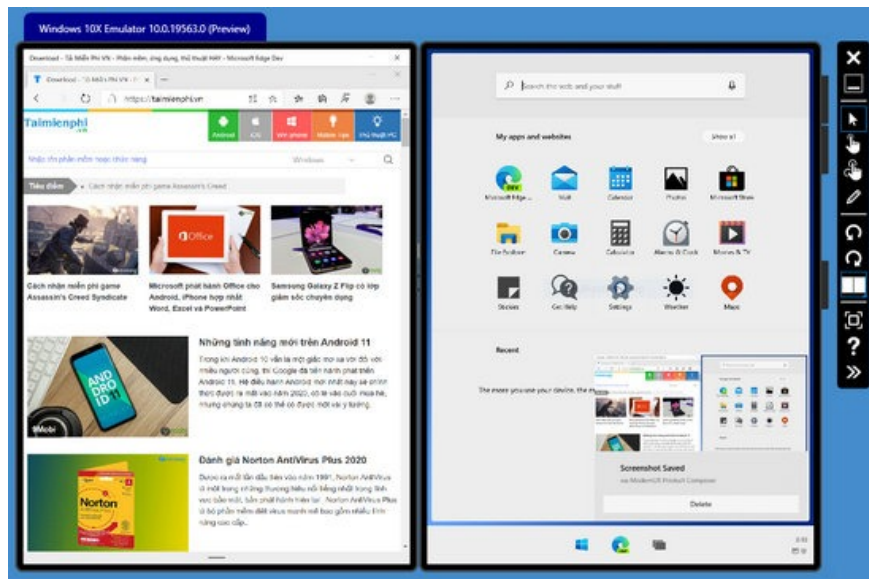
Windows 10X Emulator 10.0.19563.0 (Preview)

Download - Tải Miễn Phí VN - Phần mềm, ứng dụng, thủ thuật HAY - Microsoft Edge Dev

Download - Tải Miễn Phí VN

https://taimienphi.vn

Taimienphi.vn

Android iOS Win phone Mobile Apps Thủ thuật PC

Nhập tên phần mềm hoặc thông tin

Windows

Tiêu điểm

Cách nhận miễn phí game Assassin's Creed

Cách nhận miễn phí game Assassin's Creed Syndicate

Microsoft phát hành Office cho Android, iPhone hợp nhất Word, Excel và PowerPoint

Samsung Galaxy Z Flip có lớp giảm sốc chuyên dụng

Những tính năng mới trên Android 11

Trong khi Android 10 vẫn là một giấc mơ xa với đối với nhiều người dùng, thì Google đã tiến hành phát hành Android 11. Hệ điều hành Android mới nhất này sẽ chính thức được ra mắt vào năm 2020, có lẽ vào cuối mùa hè, nhưng chúng ta đã có thể có được một vài ý tưởng.

Đánh giá Norton AntiVirus Plus 2020

Được ra mắt lần đầu tiên vào năm 1991, Norton AntiVirus là một trong những thương hiệu nổi tiếng nhất trong lĩnh vực bảo mật, bản phát hành hiện tại, Norton AntiVirus Plus là phần mềm diệt virus mạnh mẽ bao gồm nhiều tính năng cao cấp.

Search the web and your stuff

My apps and websites

Show all

Microsoft Edge Mail Calendar Photos Microsoft Store

File Explorer Camera Calculator Alarms & Clock Movies & TV

Stories Get Help Settings Weather Maps

Recent

The more you use your device, the more

Screenshot Saved

via ModernUX Product Composer

Delete